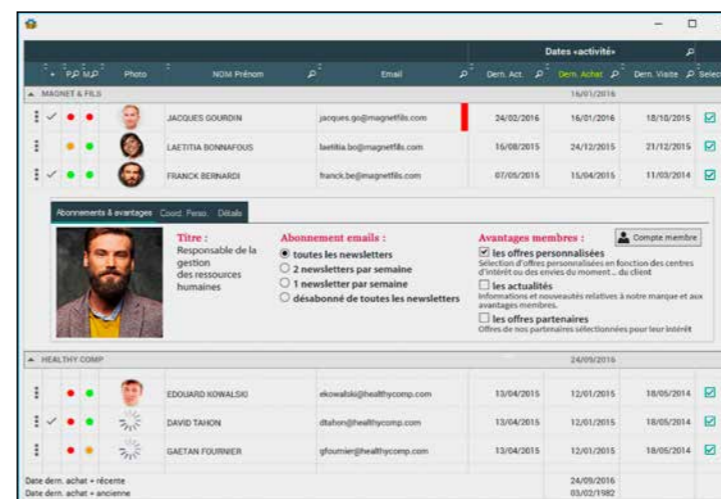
Dates «activité»

P.P M.P Photo NOM Prénom Email Dern. Act. Dern. Achat Dern. Visite Selec

MAGNET & FILS 16/01/2016

| | | | | | | |
|---|---|---|---|---|---|---|
| ✓ | JACQUES GOURDIN | jacques.go@magnetfils.com | 24/02/2016 | 16/01/2016 | 18/10/2015 | ☑ |
| | LAETITIA BONNAFOUS | laetitia.bo@magnetfils.com | 16/08/2015 | 24/12/2015 | 21/12/2015 | ☑ |
| ✓ | FRANCK BERNARDI | franck.be@magnetfils.com | 07/05/2015 | 15/04/2015 | 11/03/2014 | ☑ |

Abonnements & avantages Coord. Perso. Détails

Titre :
Responsable de la gestion des ressources humaines

Abonnement emails :
toutes les newsletters
2 newsletters par semaine
1 newsletter par semaine
désabonné de toutes les newsletters

Avantages membres :
Compte membre
les offres personnalisées
Sélection d'offres personnalisées en fonction des centres d'intérêt ou des envies du moment... du client
les actualités
Informations et nouveautés relatives à notre marque et aux avantages membres.
les offres partenaires
Offres de nos partenaires sélectionnées pour leur intérêt

HEALTHY COMP 24/09/2016

| | | | | | | |
|---|---|---|---|---|---|---|
| | EDOUARD KOWALSKI | ekowalski@healthycomp.com | 13/04/2015 | 12/01/2015 | 18/05/2014 | ☑ |
| ✓ | DAVID TAHON | dtahon@healthycomp.com | 13/04/2015 | 12/01/2015 | 18/05/2014 | ☑ |
| | GAETAN FOURNIER | gfournier@healthycomp.com | 13/04/2015 | 12/01/2015 | 18/05/2014 | ☑ |

Date dern. achat + récente 24/09/2016
Date dern. achat + ancienne 03/02/1982